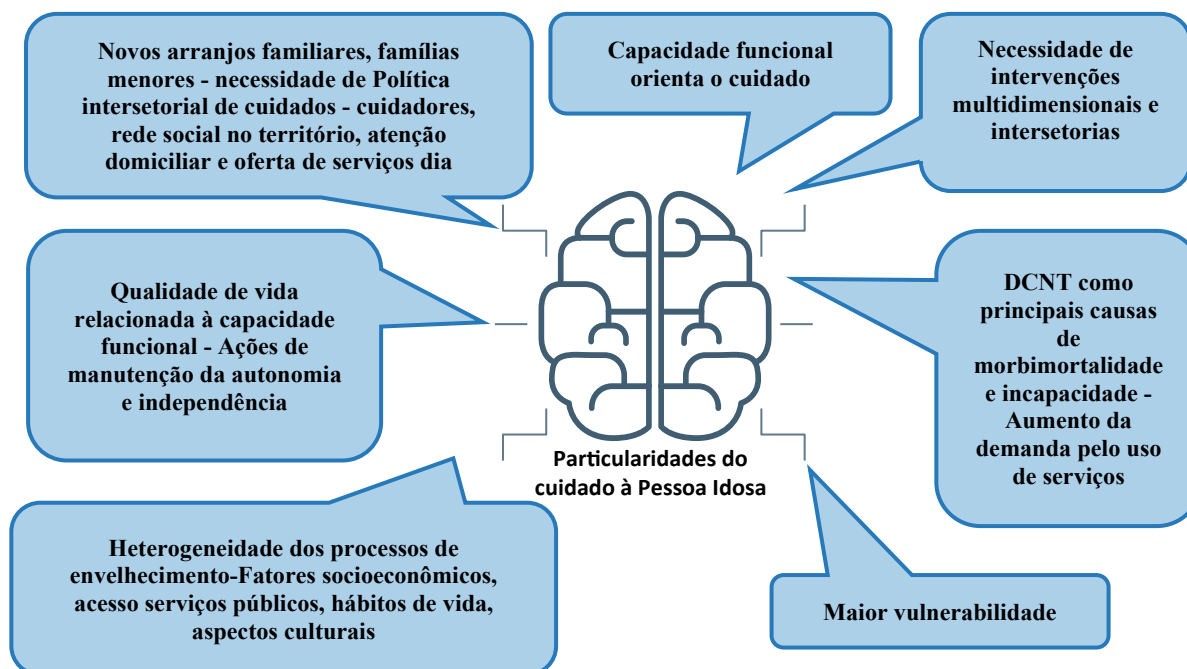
Novos arranjos familiares, famílias menores - necessidade de Política intersetorial de cuidados - cuidadores, rede social no território, atenção domiciliar e oferta de serviços dia

Capacidade funcional orienta o cuidado

Necessidade de intervenções multidimensionais e intersetorias

Qualidade de vida relacionada à capacidade funcional - Ações de manutenção da autonomia e independência

DCNT como principais causas de morbimortalidade e incapacidade - Aumento da demanda pelo uso de serviços

Particularidades do cuidado à Pessoa Idosa

Heterogeneidade dos processos de envelhecimento-Fatores socioeconômicos, acesso serviços públicos, hábitos de vida, aspectos culturais

Maior vulnerabilidade